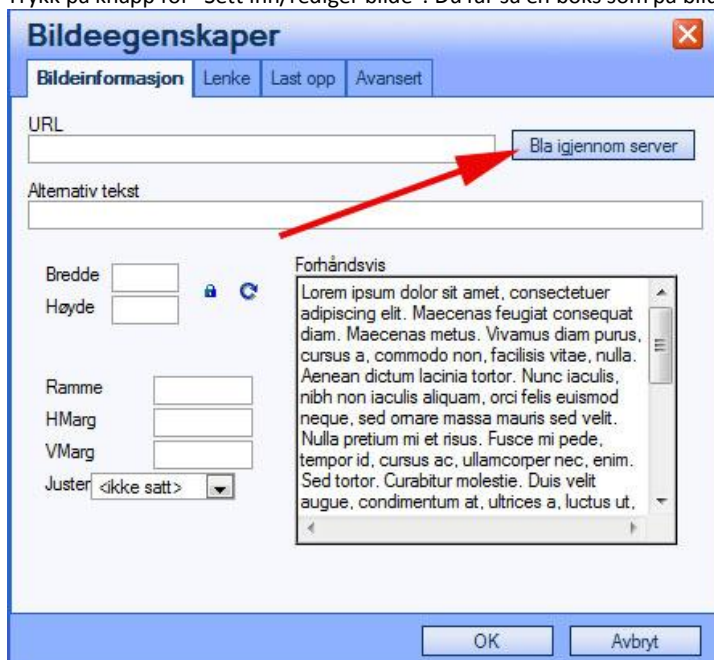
Trykk på knapp for "Sett inn/rediger bilde". Du får så en boks som på bild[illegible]

Bildeegenskaper

Bildeinformasjon | Lenke | Last opp | Avansert

URL

Bla igjennom server

Alternativ tekst

Bredde
Høyde

Ramme
HMarg
VMarg
Juster <ikke satt>

Forhåndsvis

Lorem ipsum dolor sit amet, consectetuer adipiscing elit. Maecenas feugiat consequat diam. Maecenas metus. Vivamus diam purus, cursus a, commodo non, facilisis vitae, nulla. Aenean dictum lacinia tortor. Nunc iaculis, nibh non iaculis aliquam, orci felis euismod neque, sed ornare massa mauris sed velit. Nulla pretium mi et risus. Fusce mi pede, tempor id, cursus ac, ullamcorper nec, enim. Sed tortor. Curabitur molestie. Duis velit augue, condimentum at, ultrices a, luctus ut,

OK
Avbryt